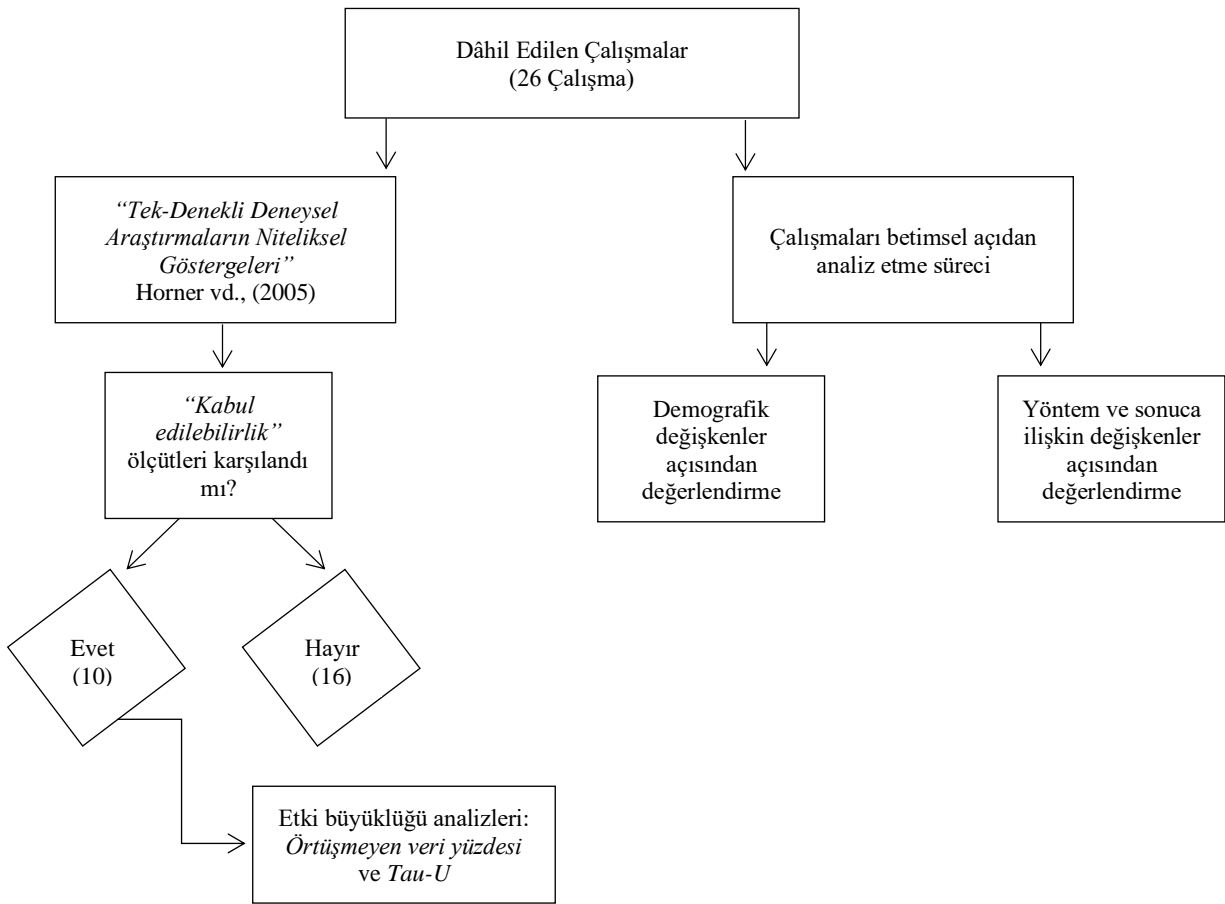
Dâhil Edilen Çalışmalar
(26 Çalışma)

"Tek-Denekli Deneysel Araştırmaların Niteliksel Göstergeleri"
Horner vd., (2005)

"Kabul edilebilirlik" ölçütleri karşılandı mı?

Evet
(10)

Hayır
(16)

Etki büyüklüğü analizleri:
Örtüşmeyen veri yüzdesi ve Tau-U

Çalışmaları betimsel açıdan analiz etme süreci

Demografik değişkenler açısından değerlendirme

Yöntem ve sonuca ilişkin değişkenler açısından değerlendirme